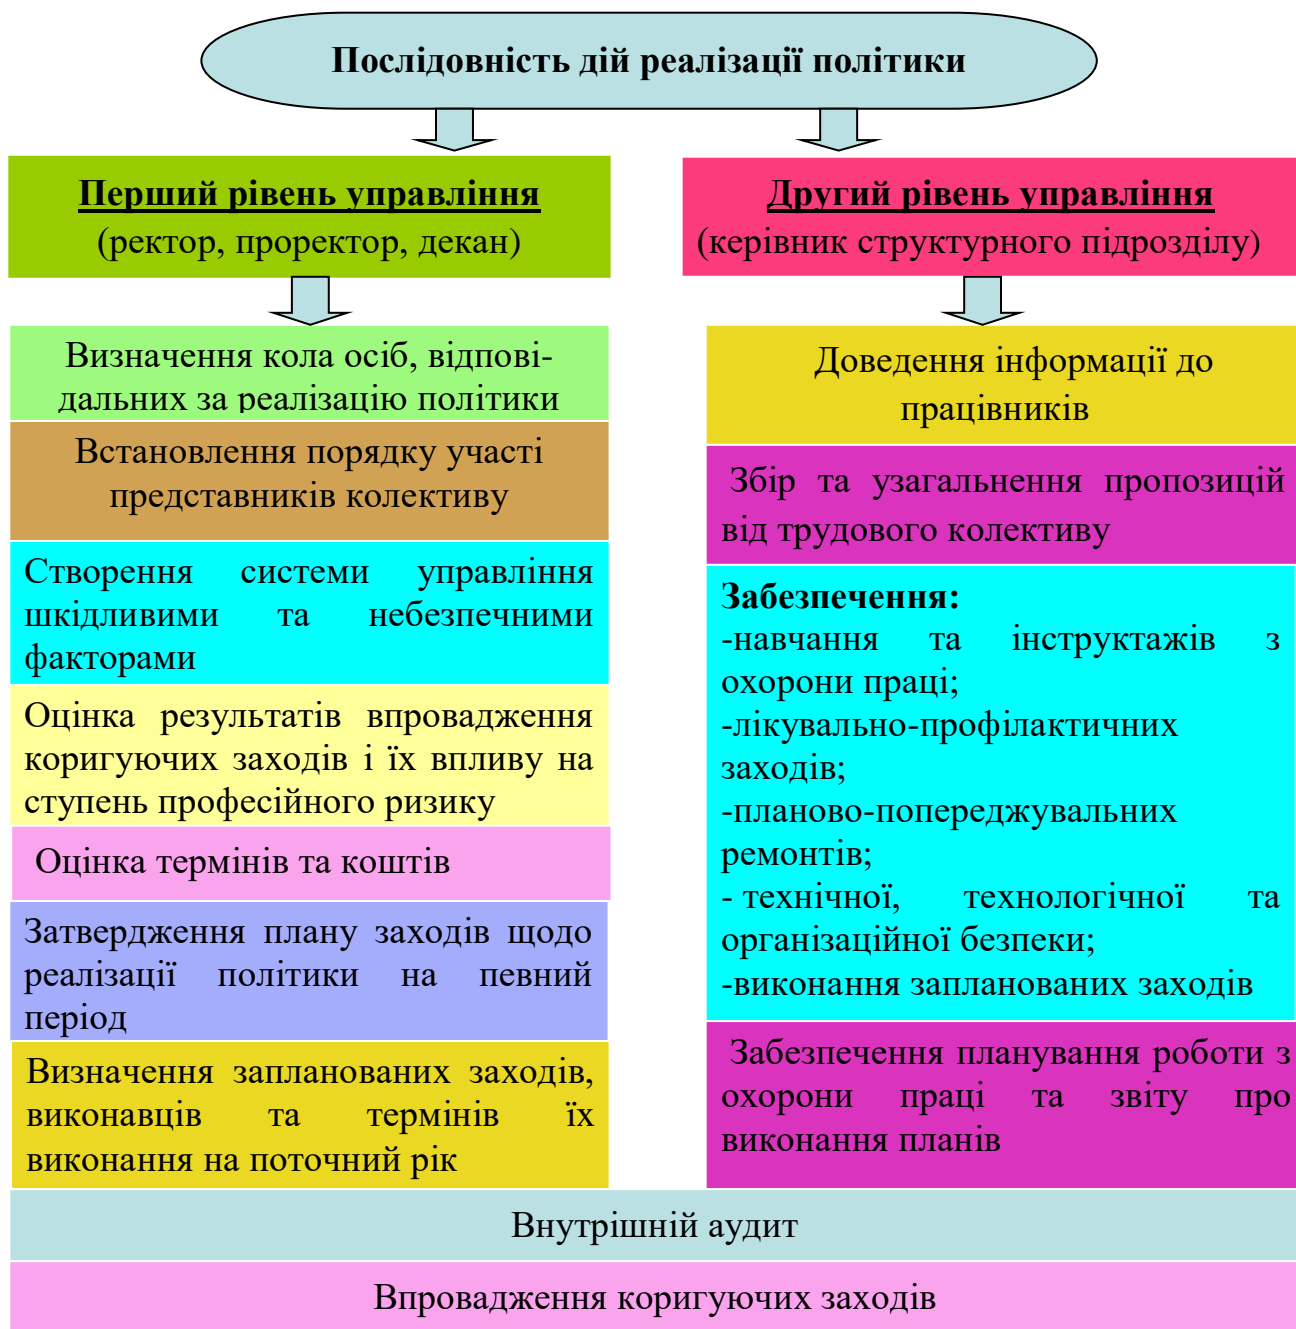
Послідовність дій реалізації політики

Перший рівень управління
(ректор, проректор, декан)

Визначення кола осіб, відповідальних за реалізацію політики

Встановлення порядку участі представників колективу

Створення системи управління шкідливими та небезпечними факторами

Оцінка результатів впровадження коригуючих заходів і їх впливу на ступень професійного ризику

Оцінка термінів та коштів

Затвердження плану заходів щодо реалізації політики на певний період

Визначення запланованих заходів, виконавців та термінів їх виконання на поточний рік

Другий рівень управління
(керівник структурного підрозділу)

Доведення інформації до працівників

Збір та узагальнення пропозицій від трудового колективу

Забезпечення:
-навчання та інструктажів з охорони праці;
-лікувально-профілактичних заходів;
-планово-попереджувальних ремонтів;
- технічної, технологічної та організаційної безпеки;
-виконання запланованих заходів

Забезпечення планування роботи з охорони праці та звіту про виконання планів

Внутрішній аудит

Впровадження коригуючих заходів